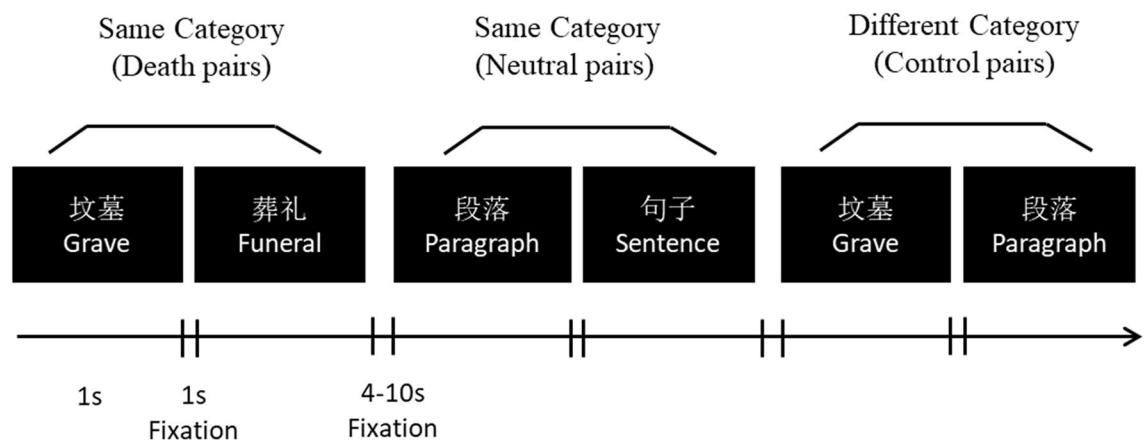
Same Category
(Death pairs)

Same Category
(Neutral pairs)

Different Category
(Control pairs)

坟墓
Grave

葬礼
Funeral

段落
Paragraph

句子
Sentence

坟墓
Grave

段落
Paragraph

1s

1s
Fixation

4-10s
Fixation